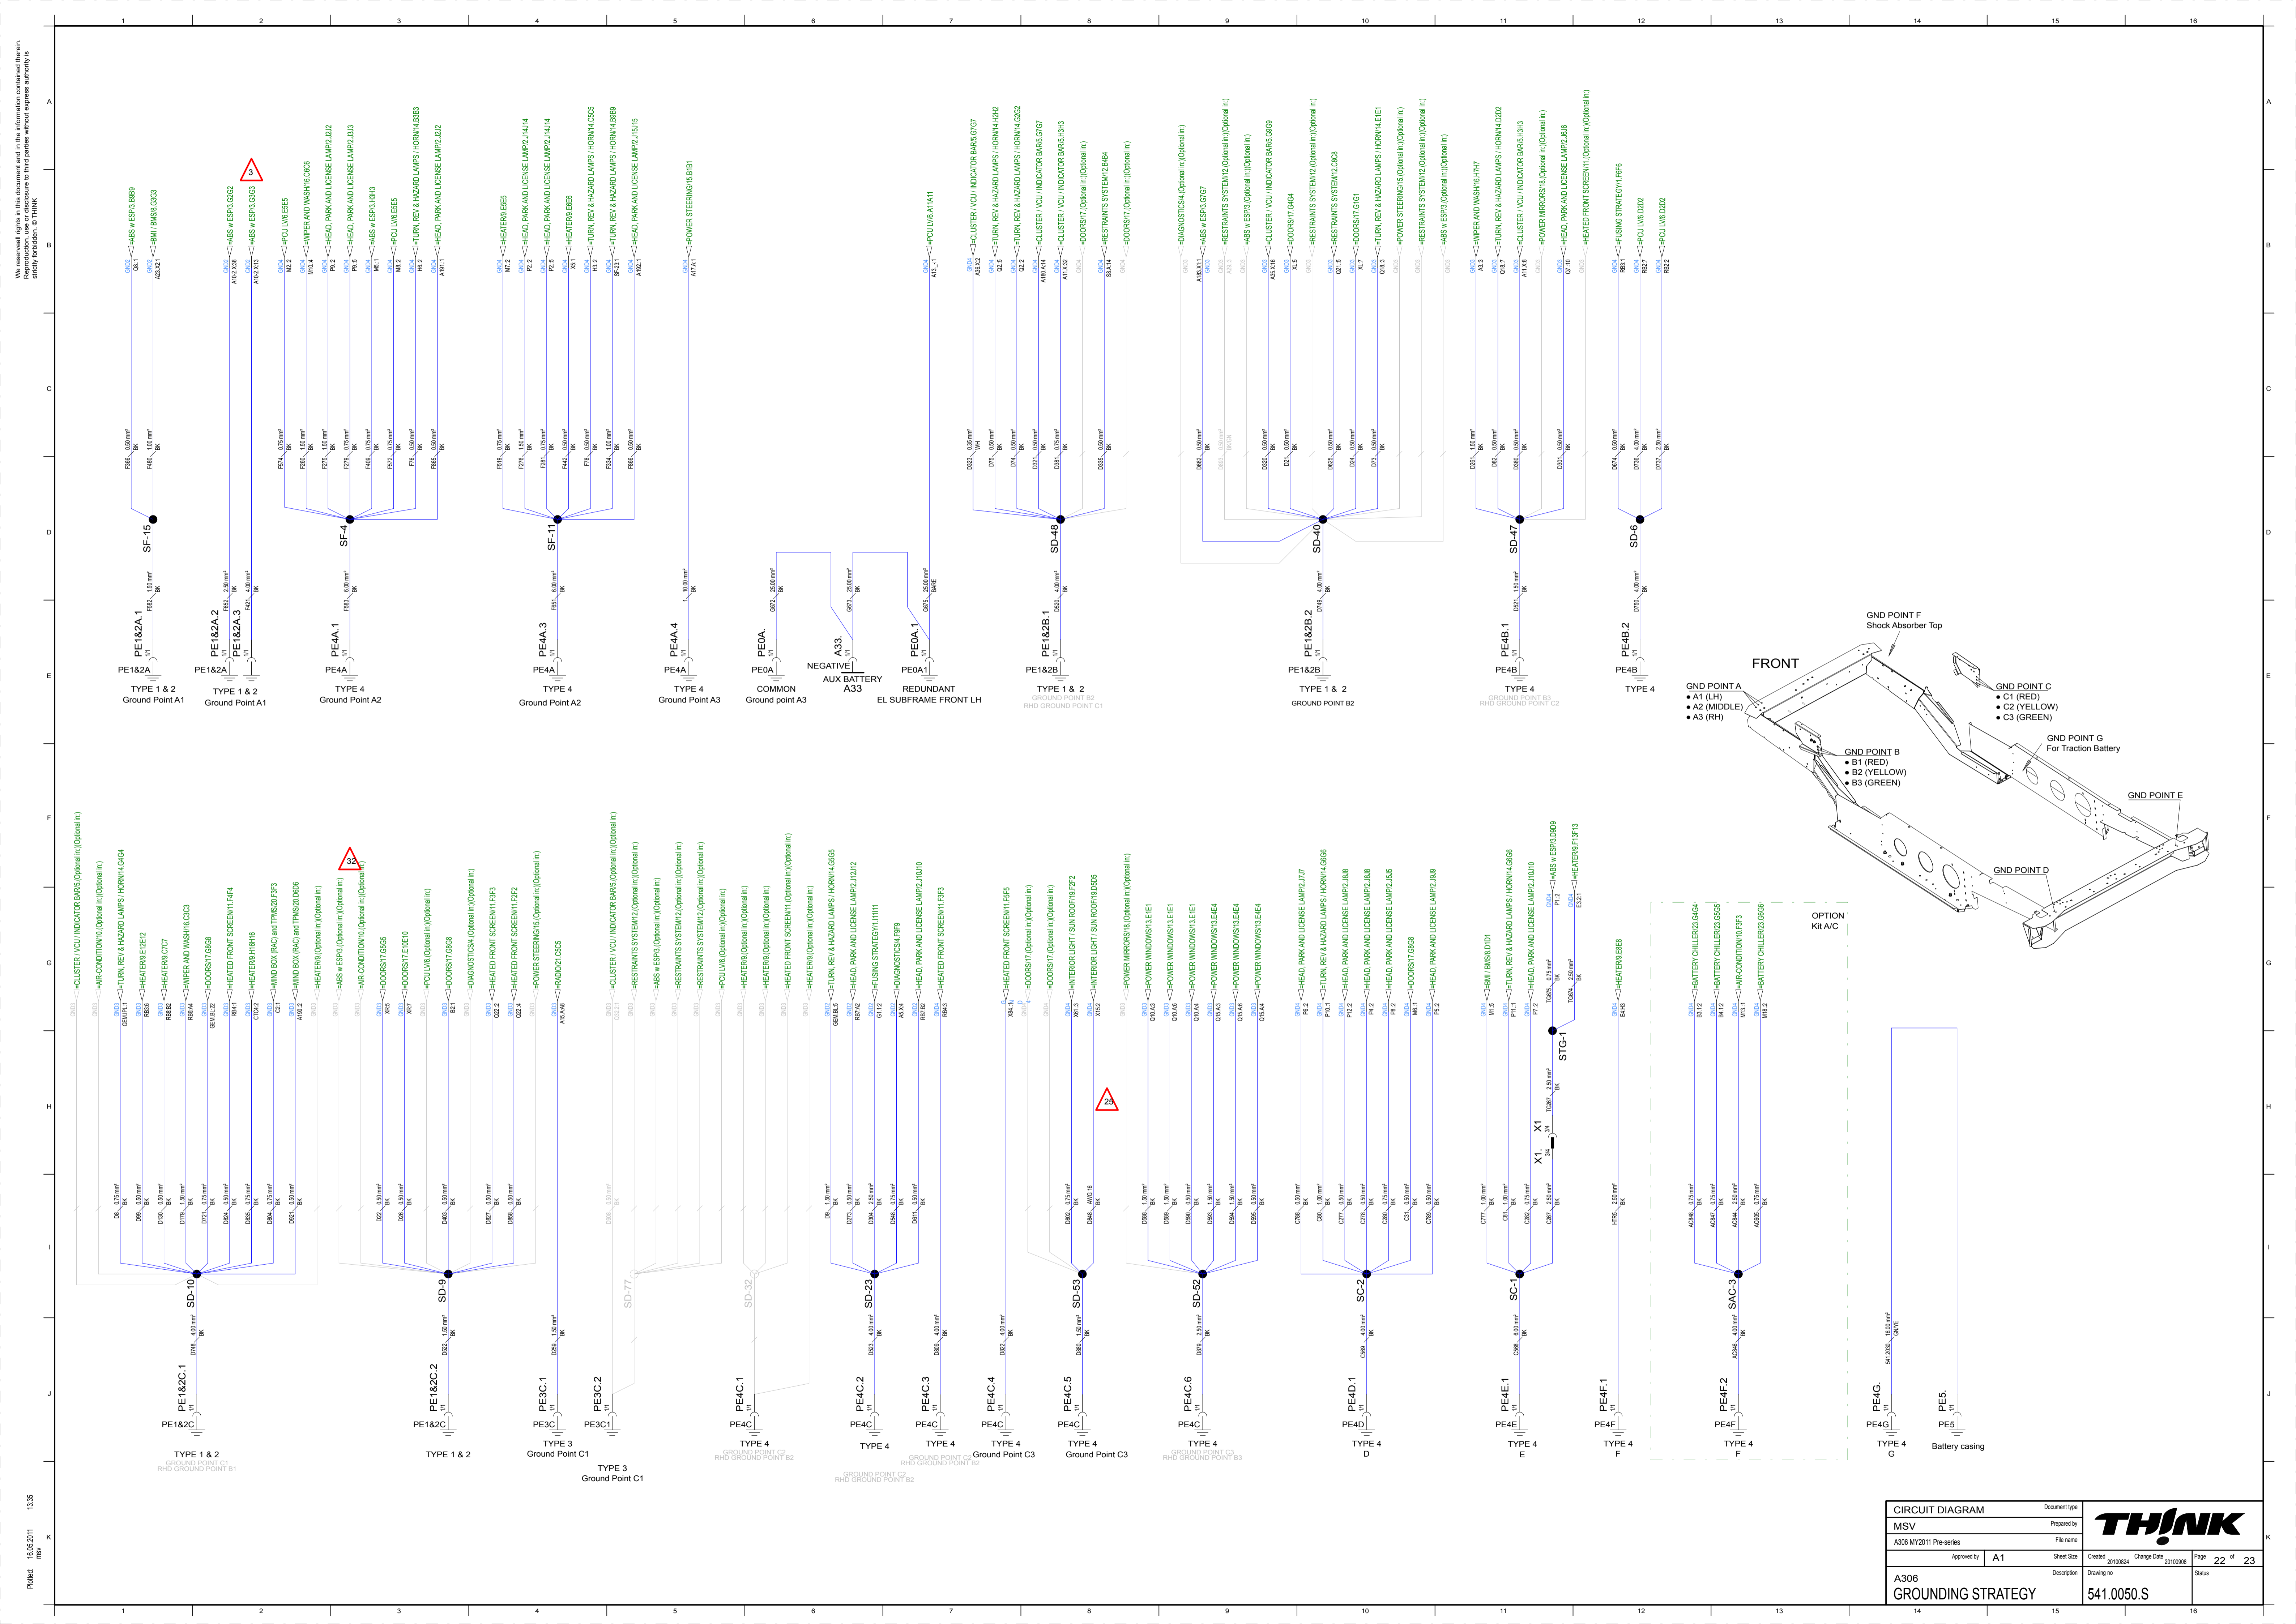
We reserve all rights in this document and in the information contained therein. Reproduction, use or disclosure to third parties without express authority is strictly forbidden. © THINK

1 2 3 4 5 6 7 8 9 10 11 12 13 14 15 16

A B C D E F G H I J K

SF-15
SF-4
SF-11
SD-48
SD-40
SD-47
SD-6

PE1&2A.1
PE1&2A
TYPE 1 & 2
Ground Point A1

PE1&2A.2
PE1&2A.3
PE1&2A
TYPE 1 & 2
Ground Point A1

PE4A.1
PE4A
TYPE 4
Ground Point A2

PE4A.3
PE4A
TYPE 4
Ground Point A2

PE4A.4
PE4A
TYPE 4
Ground Point A3

PE0A.
PE0A
COMMON
Ground point A3

A33.
NEGATIVE
AUX BATTERY
A33

PE0A1.1
PE0A1
REDUNDANT
EL SUBFRAME FRONT LH

PE1&2B.1
PE1&2B
TYPE 1 & 2
GROUND POINT B2
RHD GROUND POINT C1

PE1&2B.2
PE1&2B
TYPE 1 & 2
GROUND POINT B2

PE4B.1
PE4B
TYPE 4
GROUND POINT B3
RHD GROUND POINT C2

PE4B.2
PE4B
TYPE 4

FRONT
GND POINT F
Shock Absorber Top
GND POINT A
● A1 (LH)
● A2 (MIDDLE)
● A3 (RH)
GND POINT C
● C1 (RED)
● C2 (YELLOW)
● C3 (GREEN)
GND POINT G
For Traction Battery
GND POINT B
● B1 (RED)
● B2 (YELLOW)
● B3 (GREEN)
GND POINT E
GND POINT D

3
32
25

SD-10
SD-9
SD-77
SD-32
SD-23
SD-53
SD-52
SC-2
SC-1
STG-1
SAC-3

OPTION
Kit A/C

PE1&2C.1
PE1&2C
TYPE 1 & 2
GROUND POINT C1
RHD GROUND POINT B1

PE1&2C.2
PE1&2C
TYPE 1 & 2

PE3C.1
PE3C
TYPE 3
Ground Point C1

PE3C1.2
PE3C1
TYPE 3
Ground Point C1

PE4C.1
PE4C
TYPE 4
GROUND POINT C2
RHD GROUND POINT B2

PE4C.2
PE4C
TYPE 4
GROUND POINT C2
RHD GROUND POINT B2

PE4C.3
PE4C
TYPE 4
GROUND POINT C2
RHD GROUND POINT B2

PE4C.4
PE4C
TYPE 4
Ground Point C3

PE4C.5
PE4C
TYPE 4
Ground Point C3

PE4C.6
PE4C
TYPE 4
GROUND POINT C3
RHD GROUND POINT B3

PE4D.1
PE4D
TYPE 4
D

PE4E.1
PE4E
TYPE 4
E

PE4F.1
PE4F
TYPE 4
F

PE4F.2
PE4F
TYPE 4
F

PE4G.
PE4G
TYPE 4
G

PE5.
PE5
Battery casing

X1
X1

| CIRCUIT DIAGRAM | Document type | THINK | |
|---|---|---|---|
| MSV | Prepared by | | |
| A306 MY2011 Pre-series | File name | | |
| Approved by | A1 | Sheet Size | Created 20100824 Change Date 20100908 | Page 22 of 23 |
| A306 GROUNDING STRATEGY | Description | Drawing no 541.0050.S | Status |

Plotted: 16.05.2011 13:35 mev